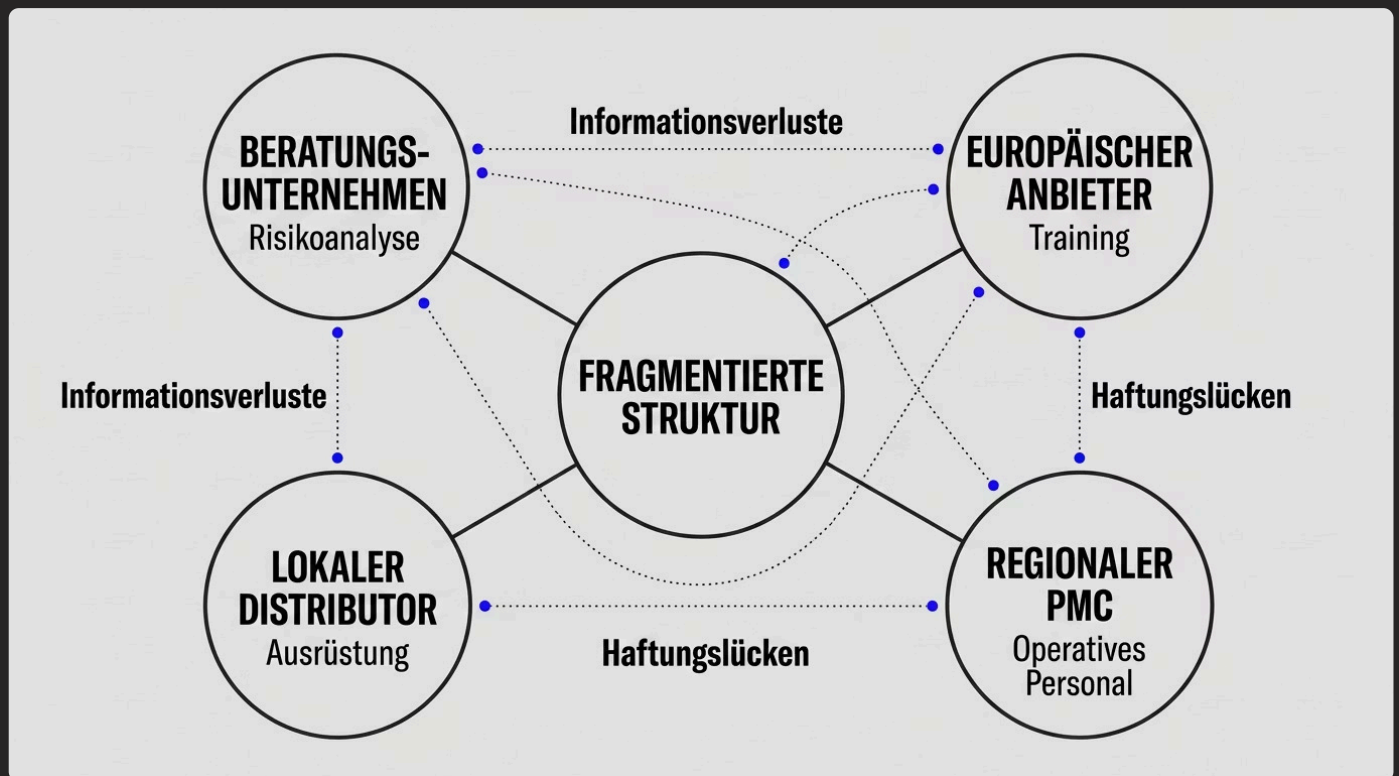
BERATUNGSUNTERNEHMEN
Risikoanalyse

Informationsverluste

EUROPÄISCHER ANBIETER
Training

Informationsverluste

FRAGMENTIERTE STRUKTUR

Haftungslücken

LOKALER DISTRIBUTOR
Ausrüstung

Haftungslücken

REGIONALER PMC
Operatives Personal